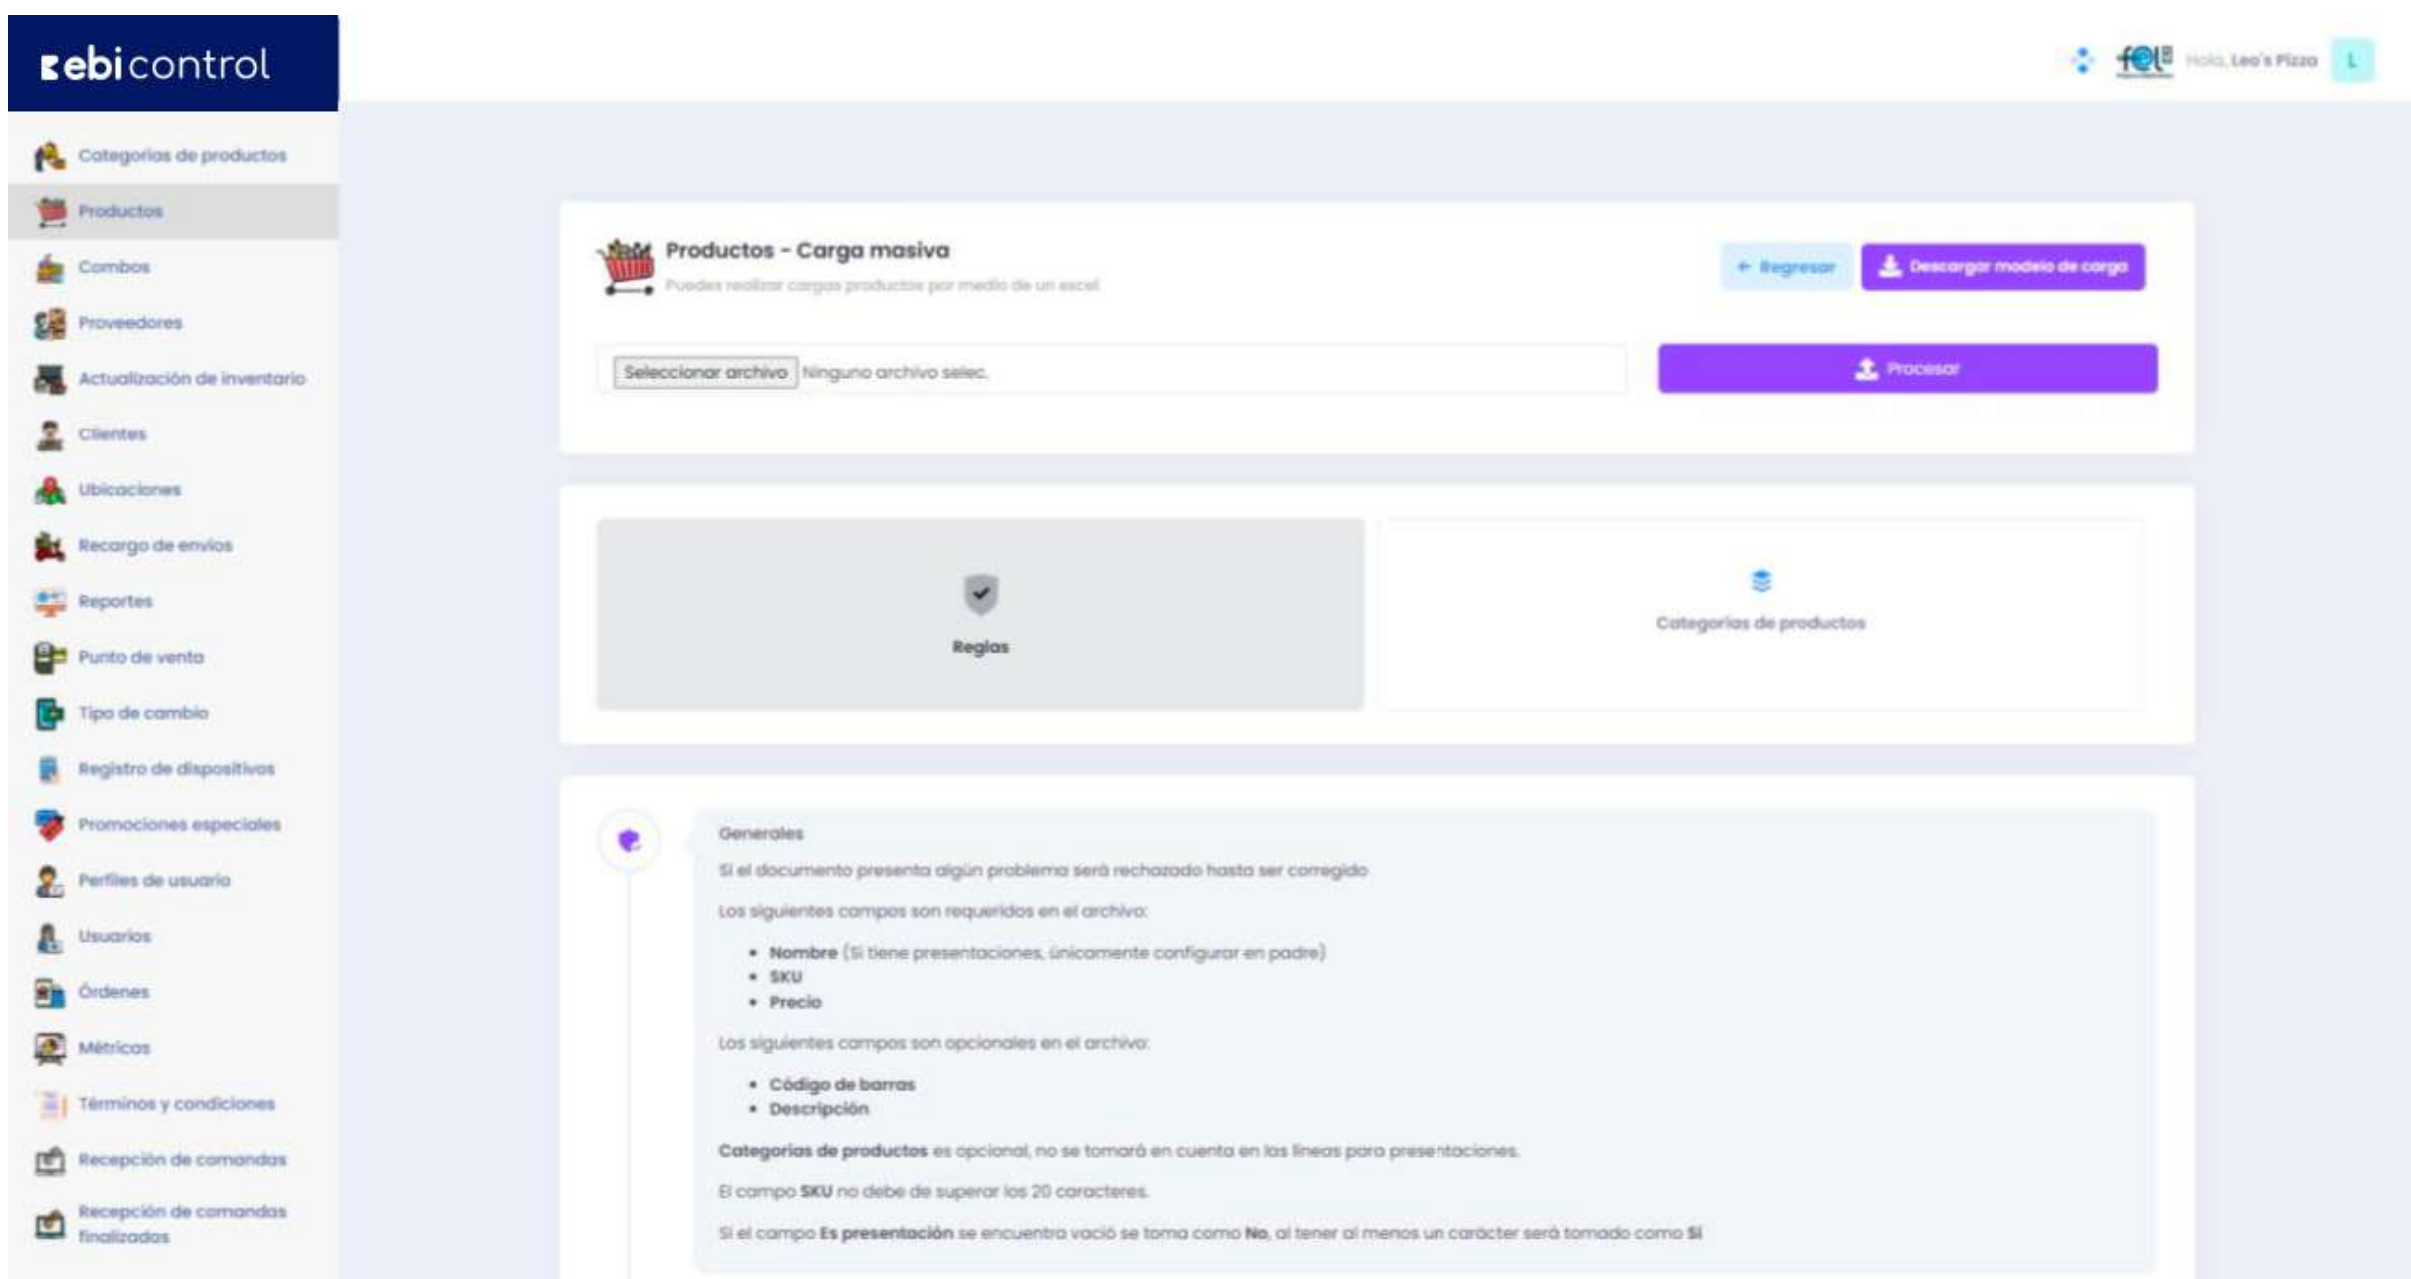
ebicontrol

fel Hola, Leo's Pizza L

Categorías de productos
Productos
Combos
Proveedores
Actualización de inventario
Clientes
Ubicaciones
Recargo de envíos
Reportes
Punto de venta
Tipo de cambio
Registro de dispositivos
Promociones especiales
Perfiles de usuario
Usuarios
Órdenes
Métricas
Términos y condiciones
Recepción de comandas
Recepción de comandas finalizadas

Productos - Carga masiva
Puedes realizar cargas productos por medio de un excel

← Regresar
Descargar modelo de carga

Seleccionar archivo Ninguno archivo selec.

Procesar

Reglas

Categorías de productos

Generales

Si el documento presenta algún problema será rechazado hasta ser corregido

Los siguientes campos son requeridos en el archivo:

- **Nombre** (Si tiene presentaciones, únicamente configurar en padre)
- **SKU**
- **Precio**

Los siguientes campos son opcionales en el archivo:

- **Código de barras**
- **Descripción**

**Categorías de productos** es opcional, no se tomará en cuenta en las líneas para presentaciones.

El campo **SKU** no debe de superar los 20 caracteres.

Si el campo **Es presentación** se encuentra vació se toma como **No**, al tener al menos un carácter será tomado como **Sí**